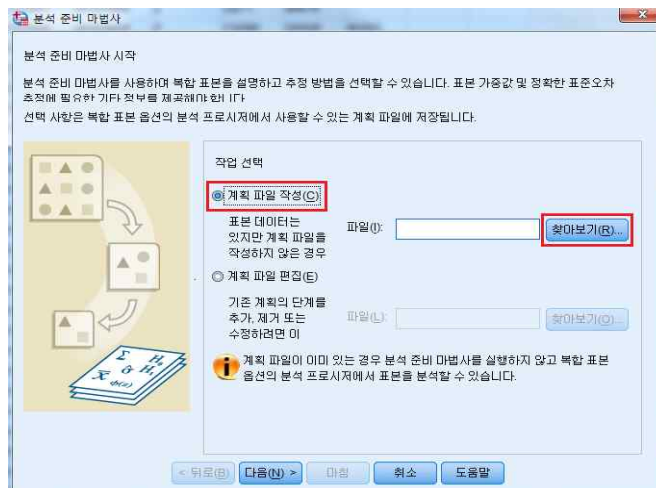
분석 준비 마법사

분석 준비 마법사 시작

분석 준비 마법사를 사용하여 복합 표본을 설명하고 추정 방법을 선택할 수 있습니다. 표본 가중값 및 정확한 표준오차 추정에 필요한 기타 정보를 제공해야 합니다.

선택 사항은 복합 표본 옵션의 분석 프로시저에서 사용할 수 있는 계획 파일에 저장됩니다.

작업 선택

계획 파일 작성(C)

표본 데이터는 있지만 계획 파일을 작성하지 않은 경우

파일(I):

찾아보기(R)...

계획 파일 편집(E)

기존 계획의 단계를 추가, 제거 또는 수정하려면 이

파일(L):

찾아보기(O)...

계획 파일이 이미 있는 경우 분석 준비 마법사를 실행하지 않고 복합 표본 옵션의 분석 프로시저에서 표본을 분석할 수 있습니다.

< 뒤로(B)

다음(N) >

마침

취소

도움말